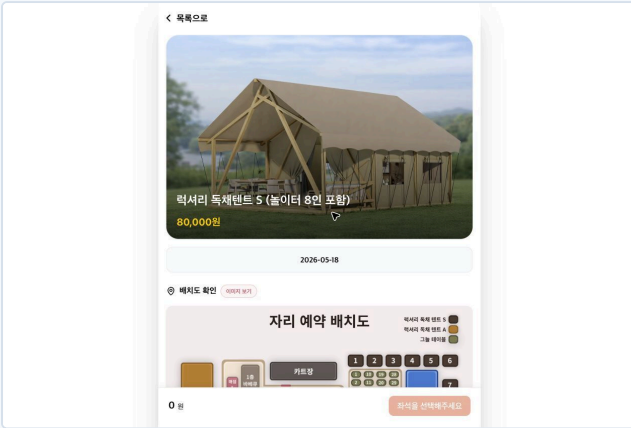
< 목록으로

럭셔리 독채텐트 5 (놀이터 8인 포함)

80,000원

2026-05-18

배치도 확인 이미지 보기

자리 예약 배치도

럭셔리 독채 텐트 S

럭셔리 독채 텐트 A

그늘 테이블

카트장

1 2 3 4 5 6

7

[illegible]

0 원

좌석을 선택해주세요